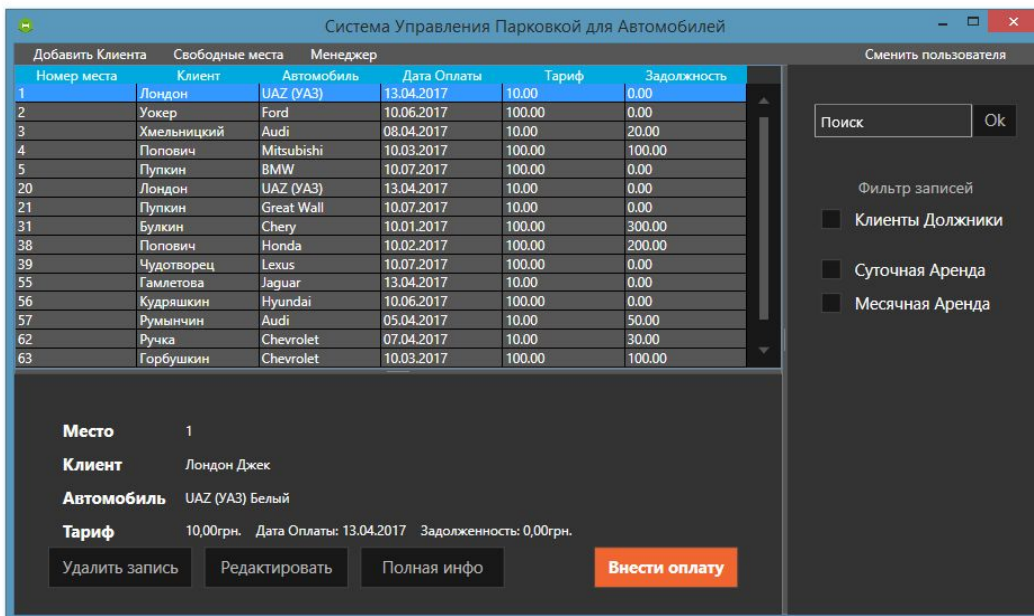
Система Управления Парковкой для Автомобилей

Добавить Клиента Свободные места Менеджер Сменить пользователя

| Номер места | Клиент | Автомобиль | Дата Оплаты | Тариф | Задолжность |
|---|---|---|---|---|---|
| 1 | Лондон | UAZ (УАЗ) | 13.04.2017 | 10.00 | 0.00 |
| 2 | Уокер | Ford | 10.06.2017 | 100.00 | 0.00 |
| 3 | Хмельницкий | Audi | 08.04.2017 | 10.00 | 20.00 |
| 4 | Попович | Mitsubishi | 10.03.2017 | 100.00 | 100.00 |
| 5 | Пупкин | BMW | 10.07.2017 | 100.00 | 0.00 |
| 20 | Лондон | UAZ (УАЗ) | 13.04.2017 | 10.00 | 0.00 |
| 21 | Пупкин | Great Wall | 10.07.2017 | 10.00 | 0.00 |
| 31 | Булкин | Chery | 10.01.2017 | 100.00 | 300.00 |
| 38 | Попович | Honda | 10.02.2017 | 100.00 | 200.00 |
| 39 | Чудотворец | Lexus | 10.07.2017 | 100.00 | 0.00 |
| 55 | Гамлетова | Jaguar | 13.04.2017 | 10.00 | 0.00 |
| 56 | Кудряшкин | Hyundai | 10.06.2017 | 100.00 | 0.00 |
| 57 | Румынчин | Audi | 05.04.2017 | 10.00 | 50.00 |
| 62 | Ручка | Chevrolet | 07.04.2017 | 10.00 | 30.00 |
| 63 | Горбушкин | Chevrolet | 10.03.2017 | 100.00 | 100.00 |

Поиск Ok

Фильтр записей

Клиенты Должники

Суточная Аренда

Месячная Аренда

Место 1

Клиент Лондон Джек

Автомобиль UAZ (УАЗ) Белый

Тариф 10,00грн. Дата Оплаты: 13.04.2017 Задолженность: 0,00грн.

Удалить запись Редактировать Полная инфо Внести оплату